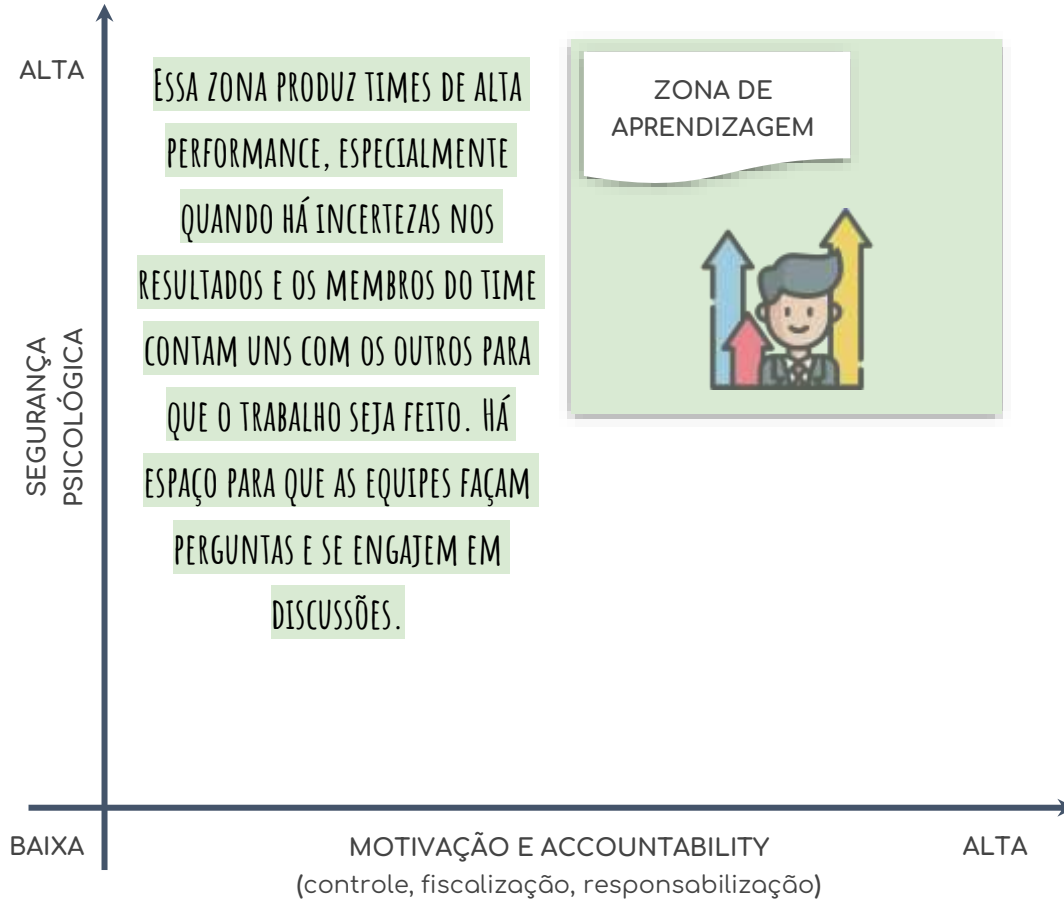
ALTA

Essa zona produz times de alta performance, especialmente quando há incertezas nos resultados e os membros do time contam uns com os outros para que o trabalho seja feito. Há espaço para que as equipes façam perguntas e se engajem em discussões.

ZONA DE APRENDIZAGEM

SEGURANÇA PSICOLÓGICA

BAIXA

MOTIVAÇÃO E ACCOUNTABILITY
(controle, fiscalização, responsabilização)

ALTA